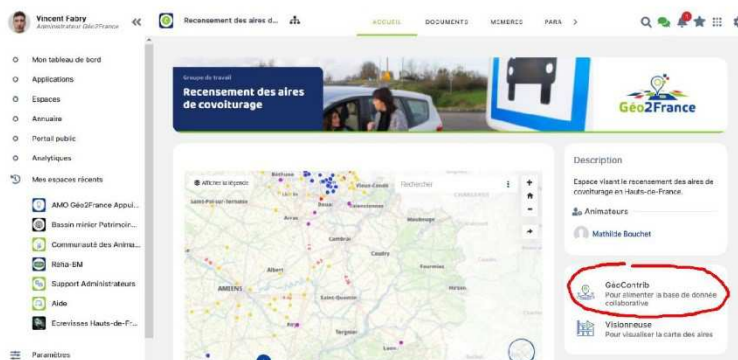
Vincent Fabry
Administrateur Géo2France

«

Recensement des aires d...

ACCUEIL DOCUMENTS MEMBRES PARA >

1

Mon tableau de bord
Applications
Espaces
Annuaire
Portail public
Analytiques
Mes espaces récents
AMO Géo2France Appui...
Bassin minier Patrimoir...
Communauté des Anima...
Réha-BM
Support Administrateurs
Aide
Ecrevisses Hauts-de-Fr...
Paramètres

Groupe de travail
Recensement des aires de covoiturage

Géo2France

Afficher la légende
Rechercher
Béthune
Douai
Valenciennes
Arras
Cambrai
Maubeuge
Albert
Caudry
Fourmies
AMIENS
Saint-Quentin
Hirson
Tergnier
Laon

Description
Espace visant le recensement des aires de covoiturage en Hauts-de-France.

Animateurs
Mathilde Bouchet

GéoContrib
Pour alimenter la base de donnée collaborative

Visionneuse
Pour visualiser la carte des aires